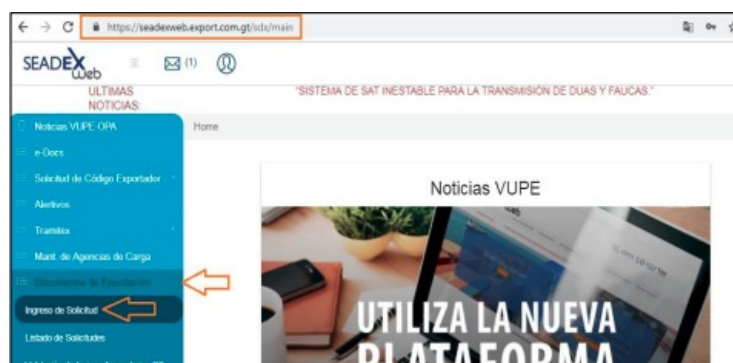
https://seadexweb.export.com.gt/sds/main

SEADEX Web

(1)

ULTIMAS NOTICIAS:

"SISTEMA DE SAT INESTABLE PARA LA TRANSMISION DE DUAS Y FAUCAS."

Noticias VUPE OPA

e-Docs

Solicitud de Código Exportador

Alertivos

Tramites

Mant. de Agencias de Carga

Documentos de Exportación

Ingreso de Solicitud

Listado de Solicitudes

Home

Noticias VUPE

UTILIZA LA NUEVA

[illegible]